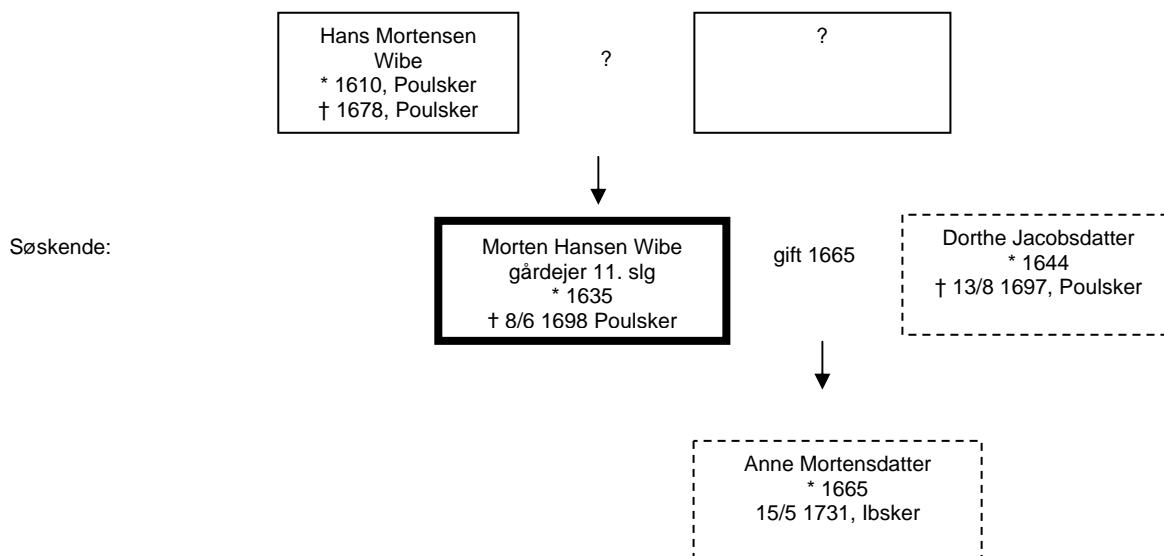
Hans Mortensen Wibe
* 1610, Poulsker
† 1678, Poulsker

?

?

Søskende:

Morten Hansen Wibe
gårdejer 11. slg
* 1635
† 8/6 1698 Poulsker

gift 1665

Dorthe Jacobsdatter
* 1644
† 13/8 1697, Poulsker

Anne Mortensdatter
* 1665
15/5 1731, Ibsker